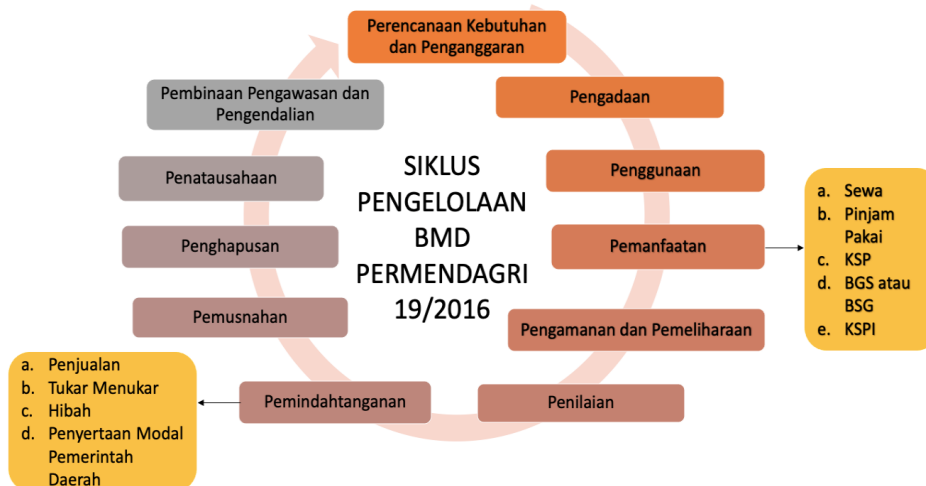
Perencanaan Kebutuhan dan Penganggaran

Pengadaan

Penggunaan

Pemanfaatan

a. Sewa
b. Pinjam Pakai
c. KSP
d. BGS atau BSG
e. KSPI

Pengamanan dan Pemeliharaan

Penilaian

Pemindahtanganan

a. Penjualan
b. Tukar Menukar
c. Hibah
d. Penyertaan Modal Pemerintah Daerah

Pemusnahan

Penghapusan

Penatausahaan

Pembinaan Pengawasan dan Pengendalian

SIKLUS PENGELOLAAN BMD PERMENDAGRI 19/2016